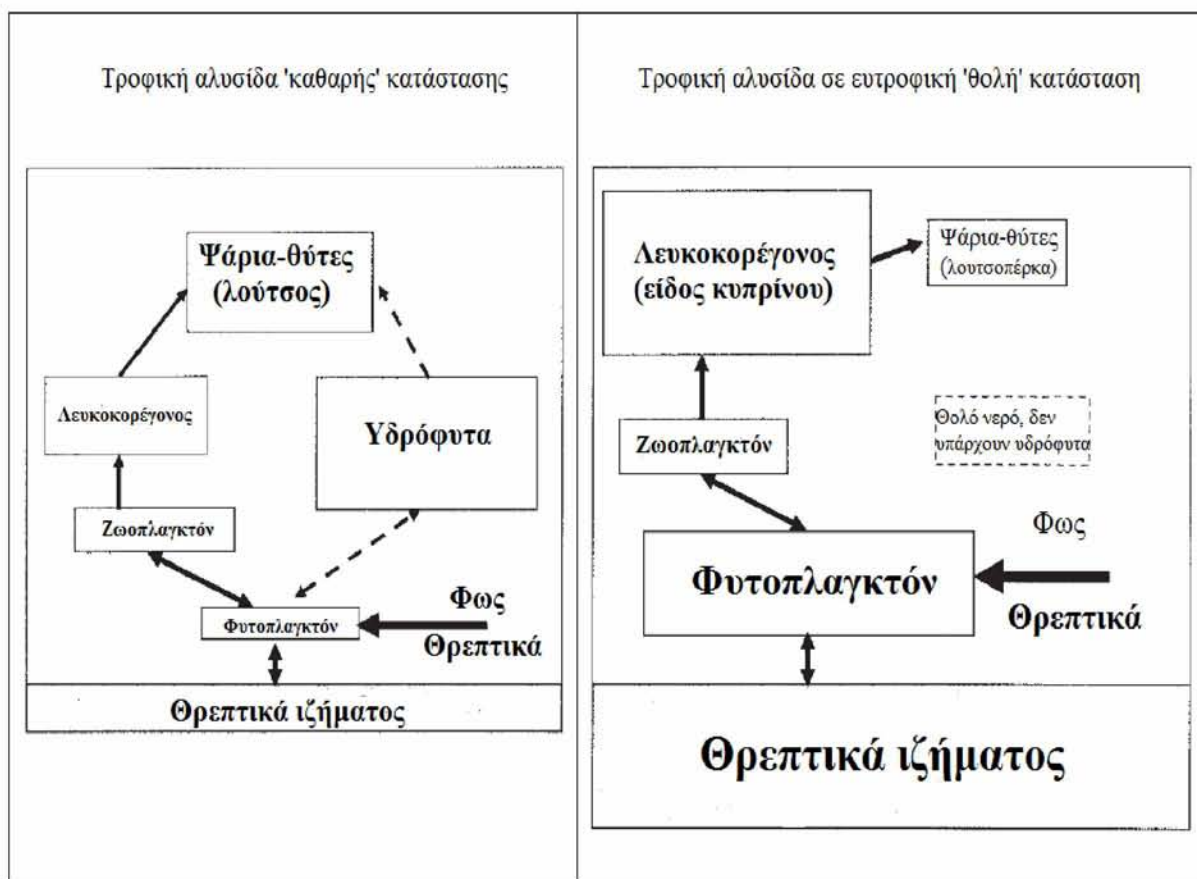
Τροφική αλυσίδα 'καθαρής' κατάστασης

Ψάρια-θύτες (λούτσος)

Λευκοκορέγονος

Υδρόφυτα

Ζωοπλαγκτόν

Φυτοπλαγκτόν

Φως

Θρεπτικά

Θρεπτικά ιζήματος

Τροφική αλυσίδα σε ευτροφική 'θολή' κατάσταση

Λευκοκορέγονος (είδος κυπρίνου)

Ψάρια-θύτες (λουτσοπέρκα)

Θολό νερό, δεν υπάρχουν υδρόφυτα

Ζωοπλαγκτόν

Φως

Φυτοπλαγκτόν

Θρεπτικά

Θρεπτικά ιζήματος